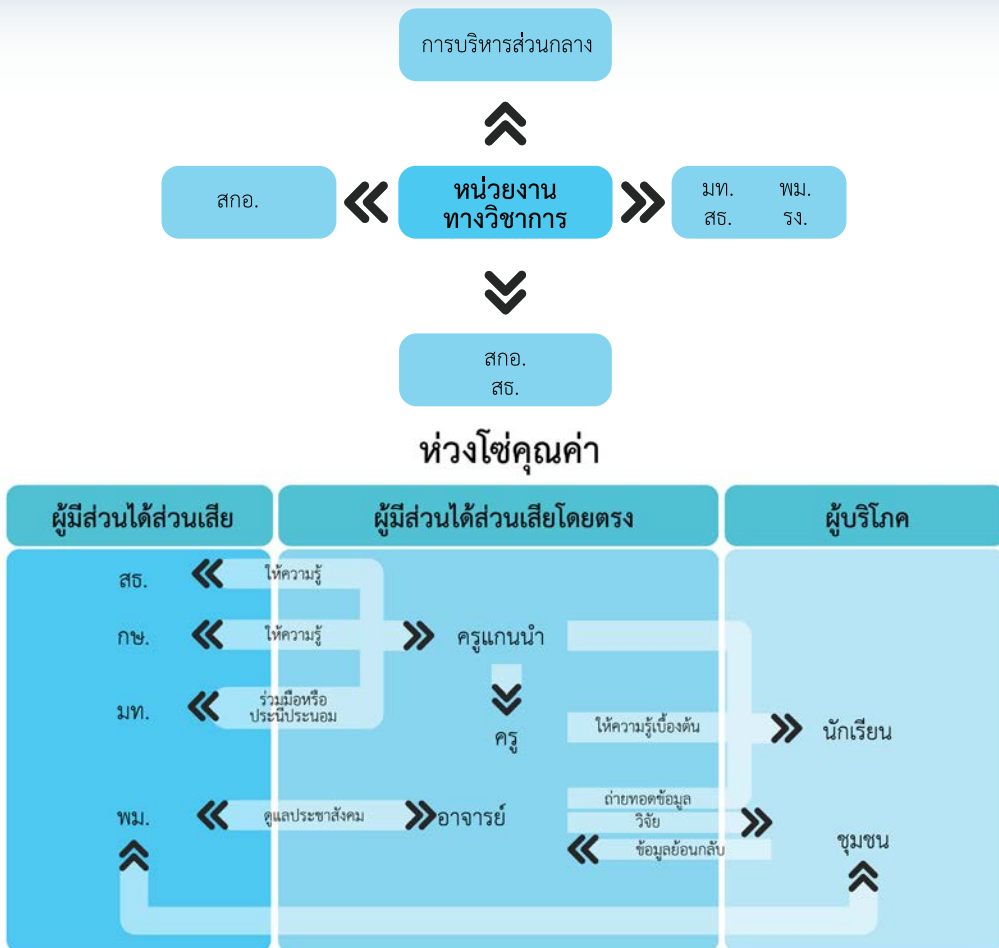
การบริหารส่วนกลาง

สกอ.

หน่วยงานทางวิชาการ

มท. พม.
สธ. รง.

สกอ.
สธ.

ห่วงโซ่คุณค่า

| ผู้มีส่วนได้ส่วนเสีย | ผู้มีส่วนได้ส่วนเสียโดยตรง | ผู้บริโภค |
|---|---|---|

สธ.
ให้ความรู้

กษ.
ให้ความรู้

ครูแกนนำ

มท.
ร่วมมือหรือประนีประนอม

ครู

ให้ความรู้เบื้องต้น

นักเรียน

พม.
ดูแลประชาสังคม

อาจารย์

ถ่ายทอดข้อมูล
วิจัย
ข้อมูลย้อนกลับ

ชุมชน